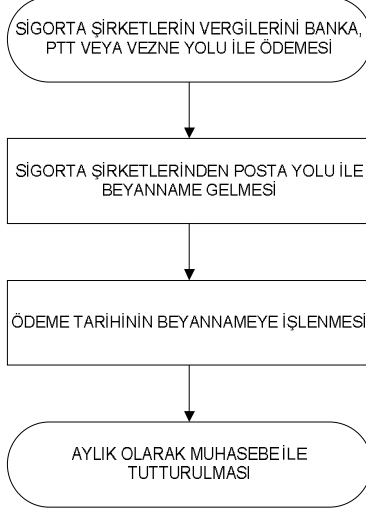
SİGORTA ŞİRKETLERİN VERGİLERİNİ BANKA, PTT VEYA VEZNE YOLU İLE ÖDEMESİ

SİGORTA ŞİRKETLERİNDEN POSTA YOLU İLE BEYANNAME GELMESİ

ÖDEME TARİHİNİN BEYANNAMEYE İŞLENMESİ

AYLIK OLARAK MUHASEBE İLE TUTTURULMASI